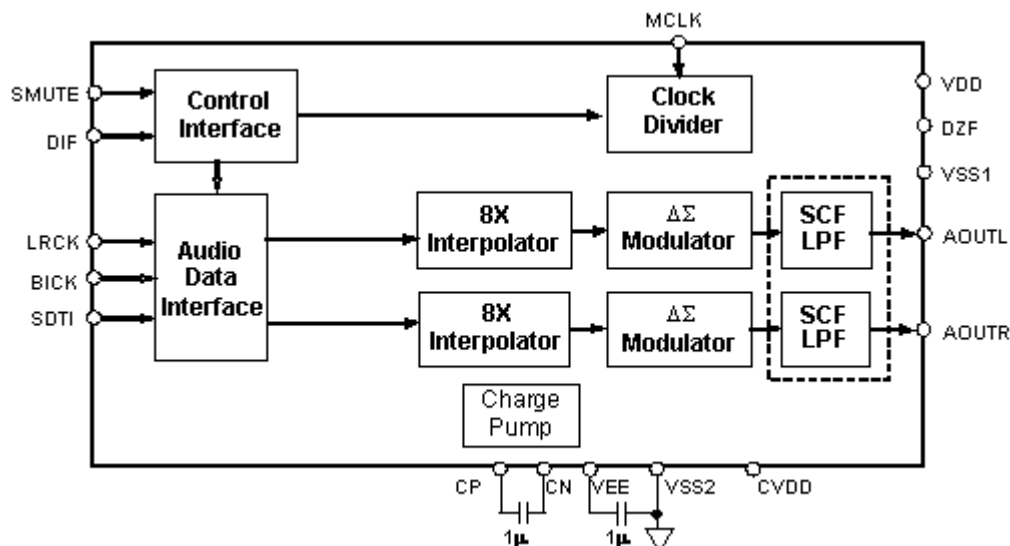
MCLK

SMUTE

DIF

Control Interface

Clock Divider

VDD

DZF

VSS1

LRCK

BICK

SDTI

Audio Data Interface

8X Interpolator

$\Delta\Sigma$ Modulator

SCF LPF

AOUTL

8X Interpolator

$\Delta\Sigma$ Modulator

SCF LPF

AOUTR

Charge Pump

CP

CN

VEE

VSS2

CVDD

1µ

1µ